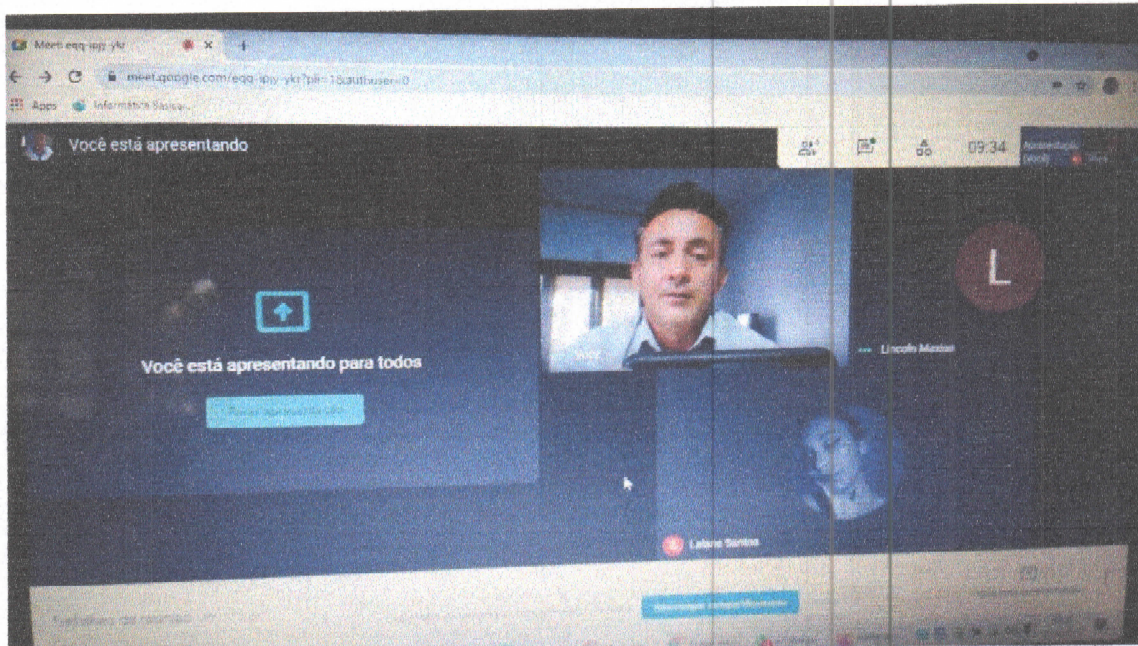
Meet eqq-ipjy-ykr

meet.google.com/eqq-ipjy-ykr?pli=1&authuser=0

Apps Informática Básica

Você está apresentando

09:34

Apresentação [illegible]

Você está apresentando para todos

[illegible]

Você

L

Lincoln Mazan

Laiane Santos

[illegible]

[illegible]